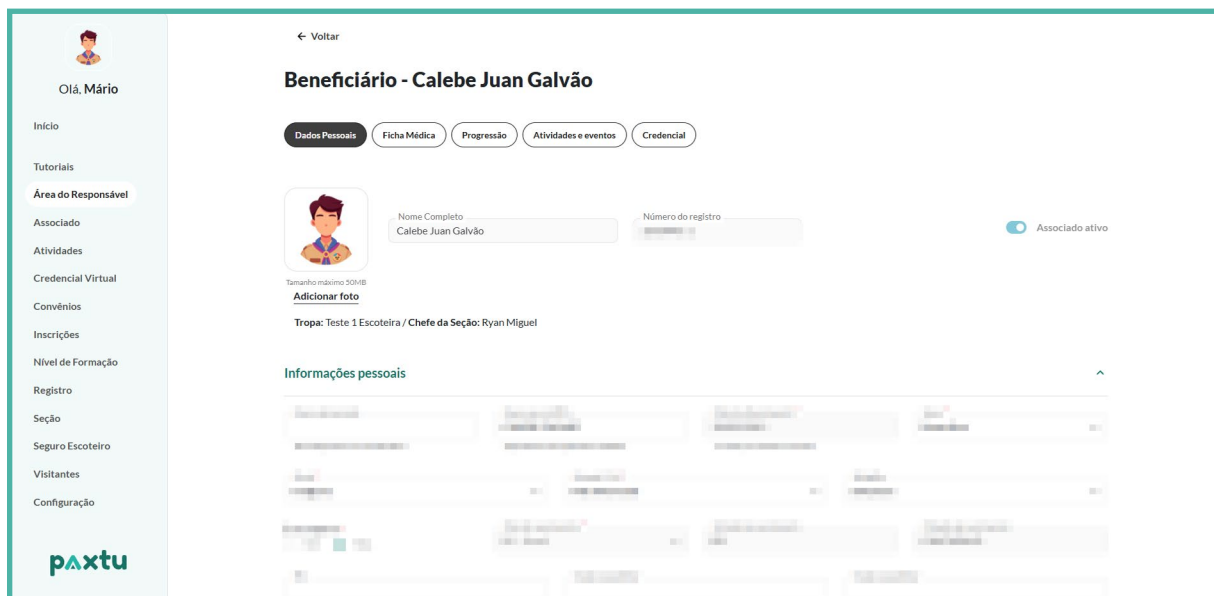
Olá, Mário

Início

Tutoriais

Área do Responsável

Associado

Atividades

Credencial Virtual

Convênios

Inscrições

Nível de Formação

Registro

Seção

Seguro Escoteiro

Visitantes

Configuração

paxtu

← Voltar

Beneficiário - Calebe Juan Galvão

Dados Pessoais | Ficha Médica | Progressão | Atividades e eventos | Credencial

Tamanho máximo 50MB
Adicionar foto

Nome Completo
Calebe Juan Galvão

Número do registro
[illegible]

Associado ativo

Tropa: Teste 1 Escoteira / Chefe da Seção: Ryan Miguel

Informações pessoais

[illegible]